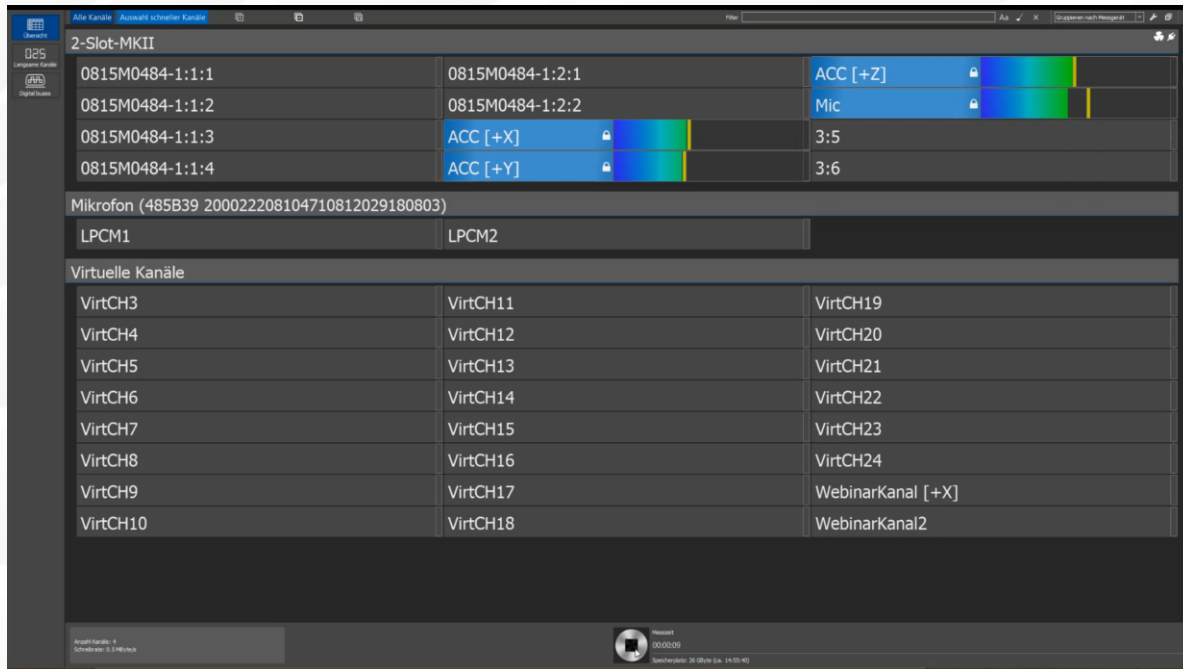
Übersicht
025
Langsame Kanäle
Digital buses

Alle Kanäle | Auswahl schneller Kanäle

Filter
Aa
Gruppieren nach Messgerät

2-Slot-MKII

| 0815M0484-1:1:1 | 0815M0484-1:2:1 | ACC [+Z] |
|---|---|---|
| 0815M0484-1:1:2 | 0815M0484-1:2:2 | Mic |
| 0815M0484-1:1:3 | ACC [+X] | 3:5 |
| 0815M0484-1:1:4 | ACC [+Y] | 3:6 |

Mikrofon (485B39 20002220810471081202918O803)

| LPCM1 | LPCM2 |
|---|---|

Virtuelle Kanäle

| VirtCH3 | VirtCH11 | VirtCH19 |
|---|---|---|
| VirtCH4 | VirtCH12 | VirtCH20 |
| VirtCH5 | VirtCH13 | VirtCH21 |
| VirtCH6 | VirtCH14 | VirtCH22 |
| VirtCH7 | VirtCH15 | VirtCH23 |
| VirtCH8 | VirtCH16 | VirtCH24 |
| VirtCH9 | VirtCH17 | WebinarKanal [+X] |
| VirtCH10 | VirtCH18 | WebinarKanal2 |

Anzahl Kanäle: 4
Schreibrate: 0.5 MByte/s

Messzeit
00:00:09
Speicherplatz: 26 GByte (ca. 14:55:40)